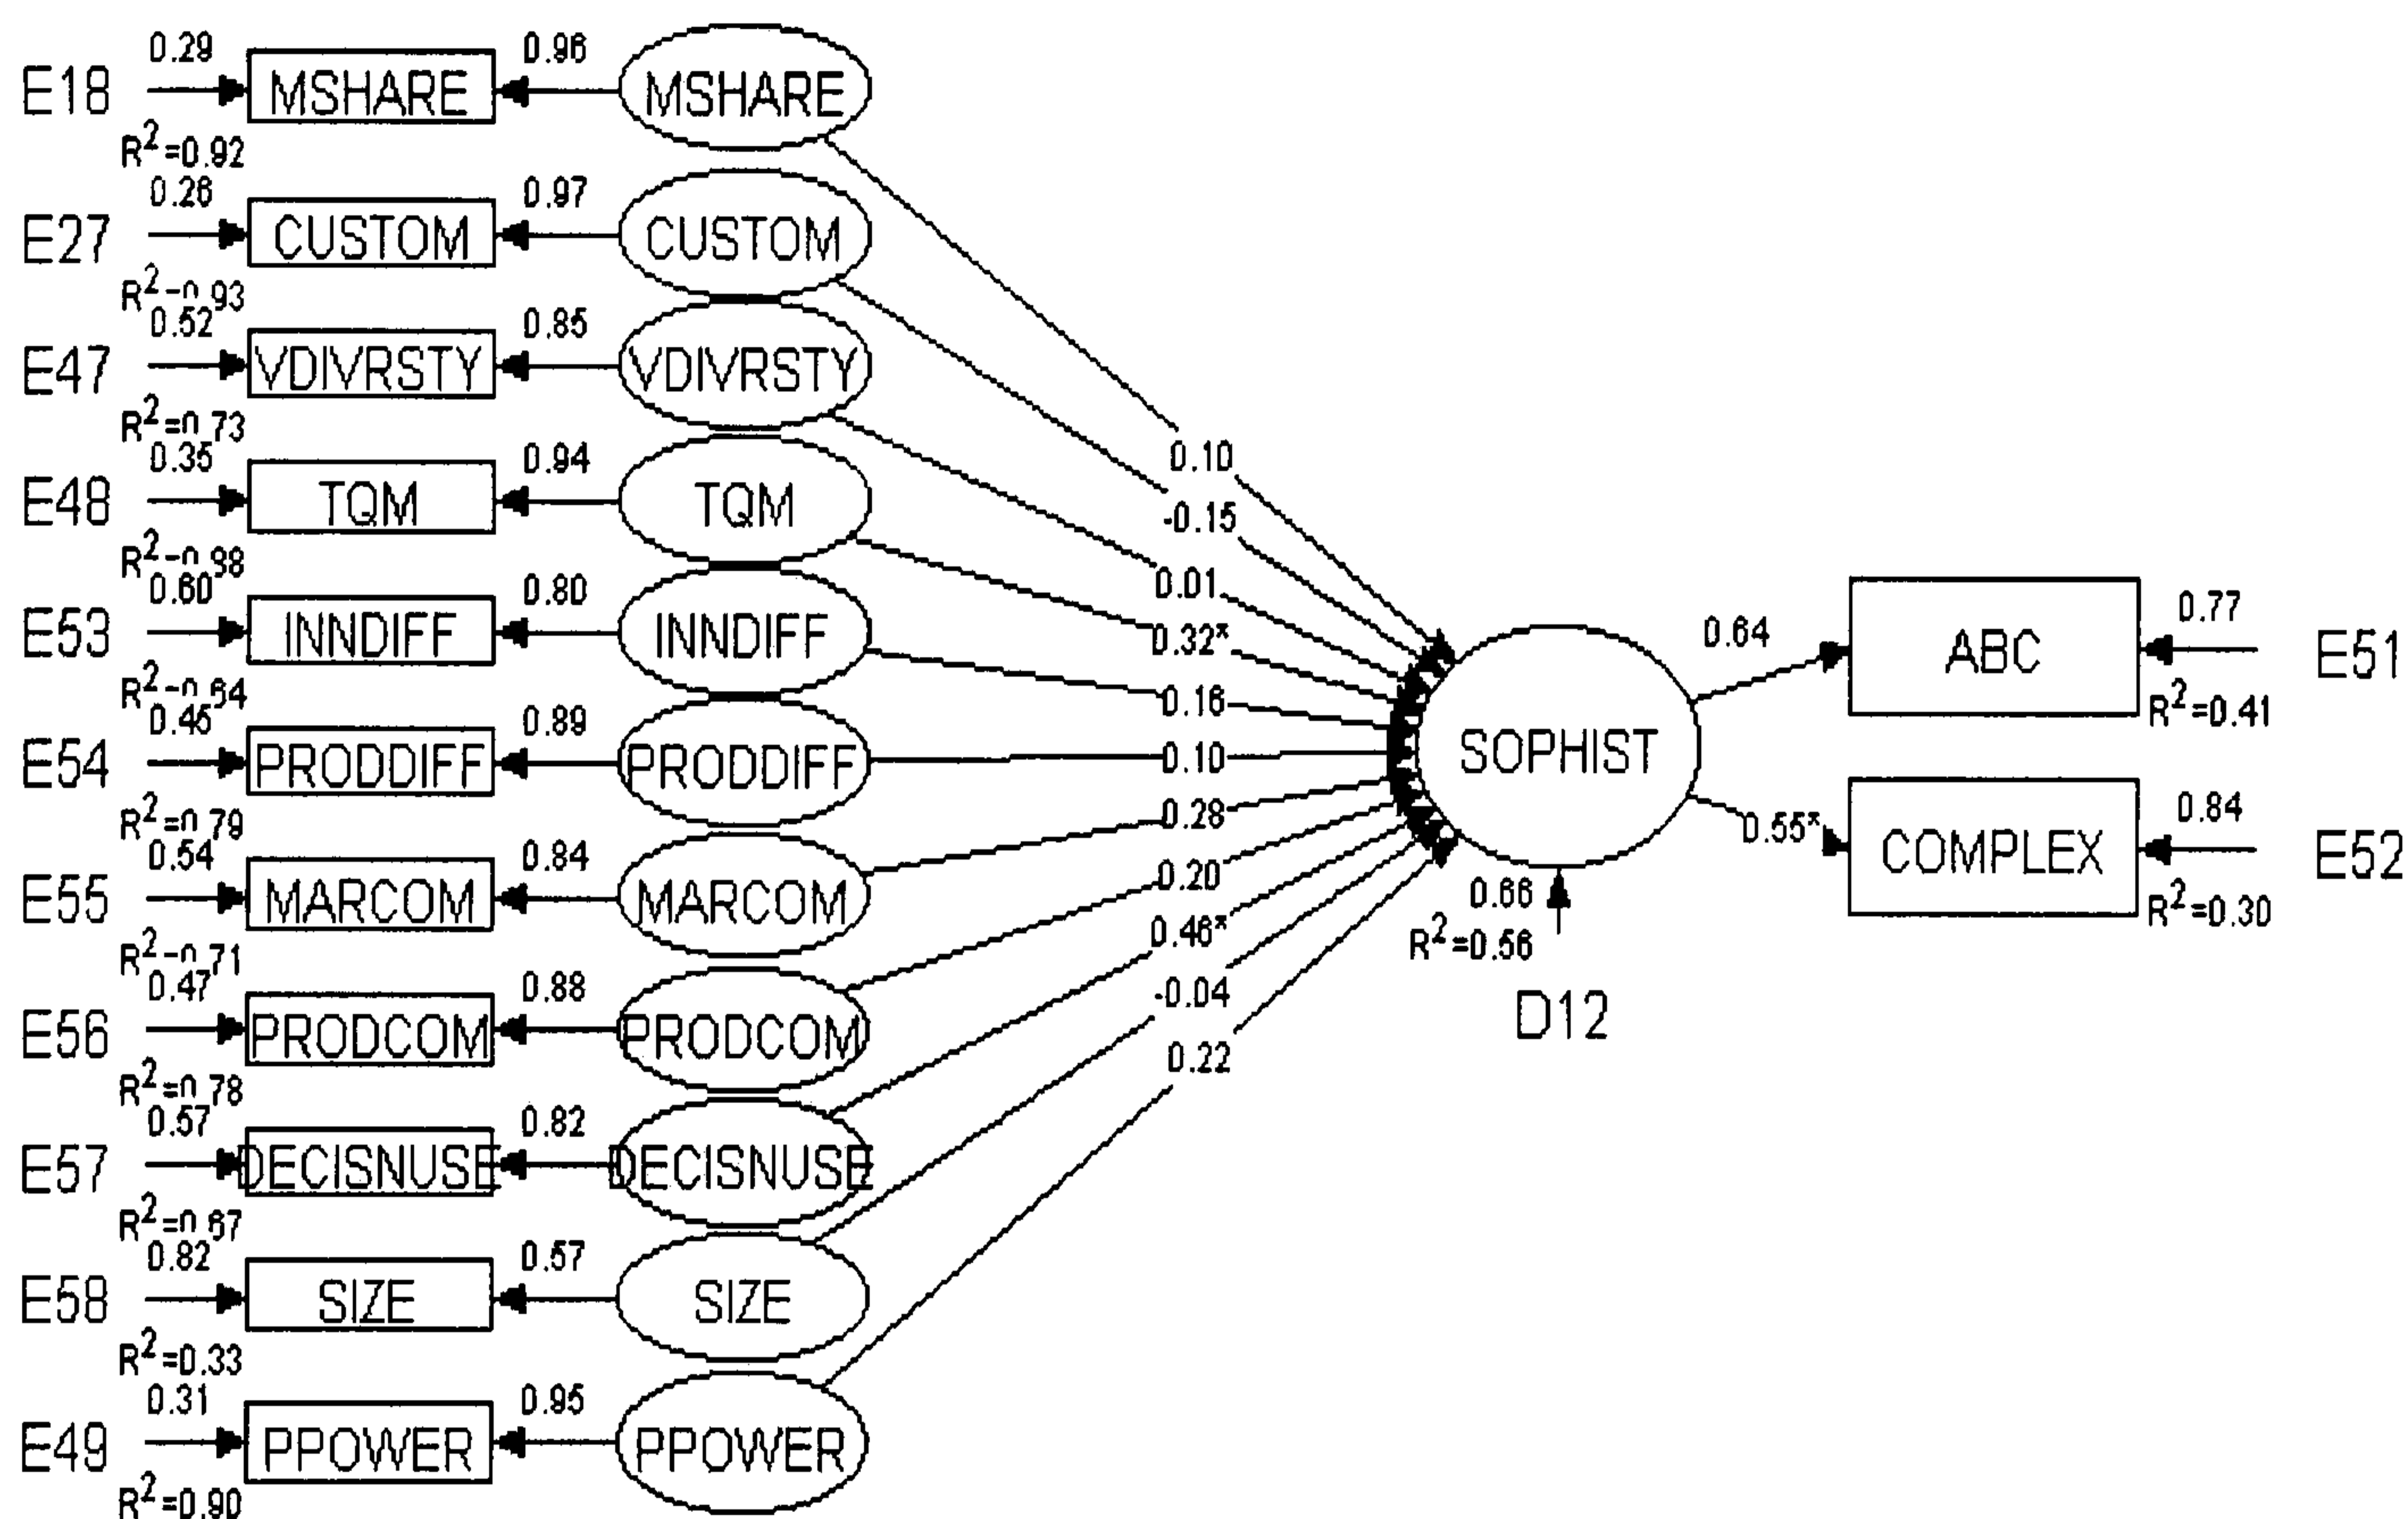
E18 0.29 MSHARE 0.96 MSHARE
$R^2$=0.92
E27 0.26 CUSTOM 0.97 CUSTOM
$R^2$=0.93
E47 0.52 VDIVRSTY 0.85 VDIVRSTY
$R^2$=0.73
E48 0.35 TQM 0.94 TQM
$R^2$=0.88
E53 0.60 INNDIFF 0.80 INNDIFF
$R^2$=0.64
E54 0.46 PRODDIFF 0.89 PRODDIFF
$R^2$=0.79
E55 0.54 MARCOM 0.84 MARCOM
$R^2$=0.71
E56 0.47 PRODCOM 0.88 PRODCOM
$R^2$=0.78
E57 0.57 DECISNUSE 0.82 DECISNUSE
$R^2$=0.67
E58 0.82 SIZE 0.57 SIZE
$R^2$=0.33
E49 0.31 PPOWER 0.95 PPOWER
$R^2$=0.90

0.10
-0.15
0.01
0.32*
0.16
0.10
0.28
0.20
0.46*
-0.04
0.22

SOPHIST
0.66
$R^2$=0.56
D12

0.64 ABC 0.77 E51
$R^2$=0.41
0.55* COMPLEX 0.84 E52
$R^2$=0.30